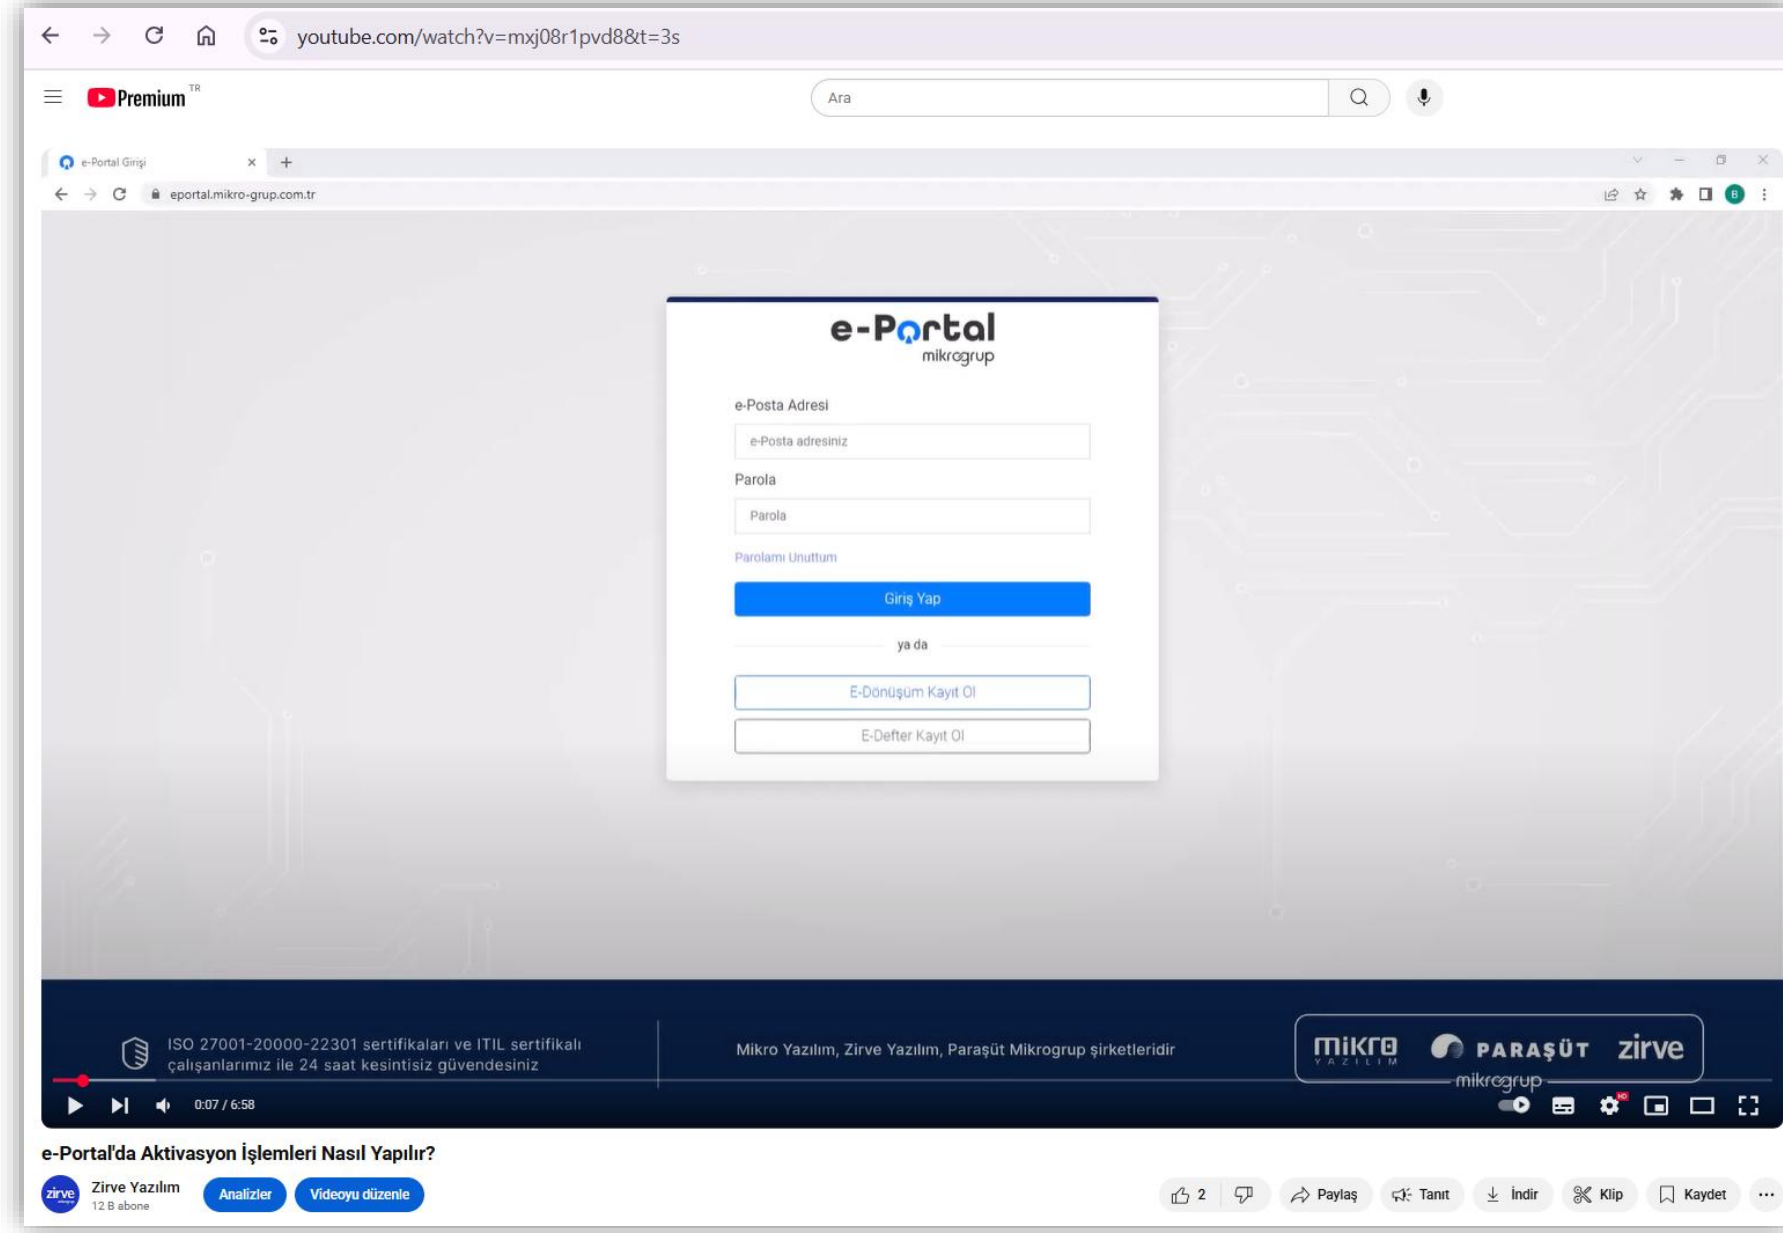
youtube.com/watch?v=mxj08r1pvd8&t=3s

Premium TR

Ara

e-Portal Girişi

eportal.mikro-grup.com.tr

B

e-Portal
mikrogrup

e-Posta Adresi

e-Posta adresiniz

Parola

Parola

Parolamı Unuttum

Giriş Yap

ya da

E-Dönüşüm Kayıt Ol

E-Defter Kayıt Ol

ISO 27001-20000-22301 sertifikaları ve ITIL sertifikalı çalışanlarımız ile 24 saat kesintisiz güvendesiniz

Mikro Yazılım, Zirve Yazılım, Paraşüt Mikrogrup şirketleridir

mikro YAZILIM PARAŞÜT zirve
mikrogrup

0:07 / 6:58

e-Portal'da Aktivasyon İşlemleri Nasıl Yapılır?

zirve

Zirve Yazılım
12 B abone

Analizler

Videoyu düzenle

2

Paylaş

Tanıt

İndir

Klip

Kaydet

...